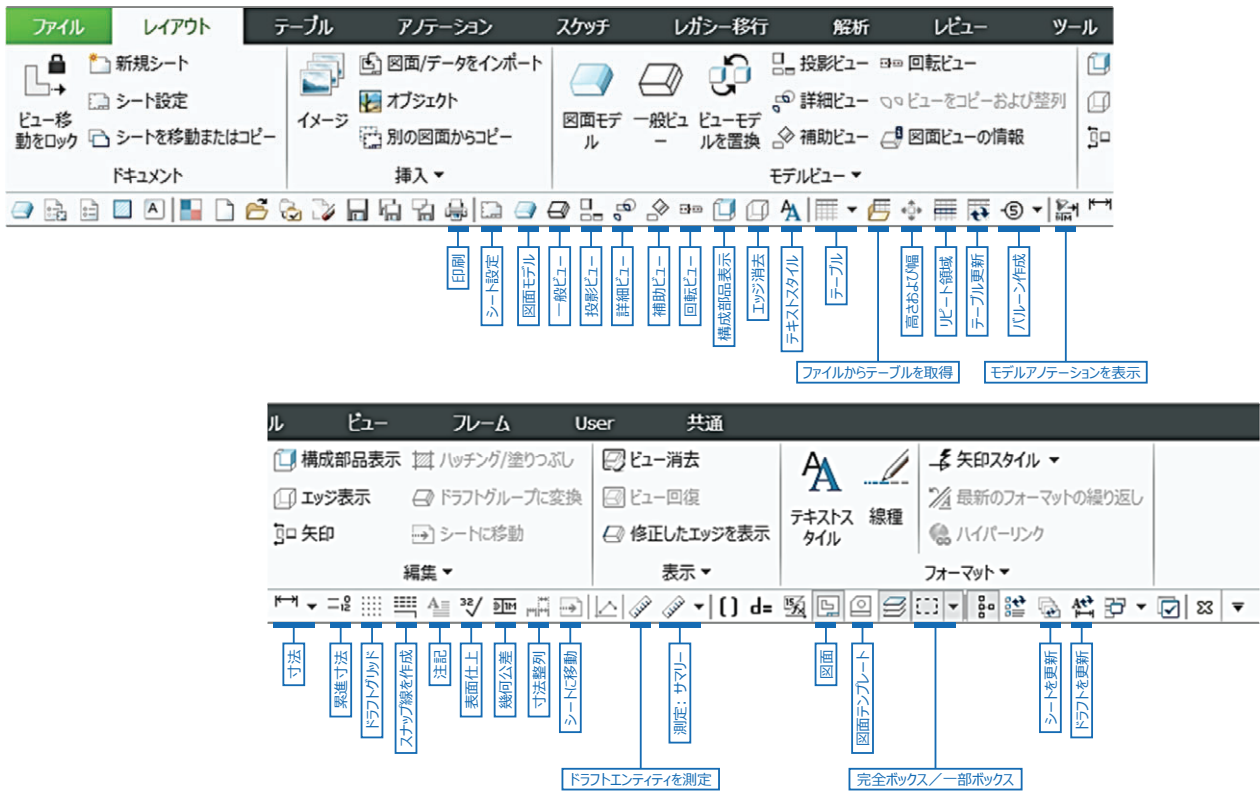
ファイル レイアウト テーブル アノテーション スケッチ レガシー移行 解析 レビュー ツール

ビュー移動をロック
新規シート
シート設定
シートを移動またはコピー
ドキュメント

イメージ
図面/データをインポート
オブジェクト
別の図面からコピー
挿入

図面モデル
一般ビュー
ビューモデルを置換
投影ビュー
詳細ビュー
補助ビュー
回転ビュー
ビューをコピーおよび整列
図面ビューの情報
モデルビュー

印刷
シート設定
図面モデル
一般ビュー
投影ビュー
詳細ビュー
補助ビュー
回転ビュー
構成部品表示
エッジ消去
テキストスタイル
テーブル
高さおよび幅
リピート領域
テーブル更新
バルーン作成
ファイルからテーブルを取得
モデルアノテーションを表示

ル ビュー フレーム User 共通

構成部品表示
ハッチング/塗りつぶし
エッジ表示
ドラフトグループに変換
矢印
シートに移動
編集

ビュー消去
ビュー回復
修正したエッジを表示
表示

テキストスタイル
線種
矢印スタイル
最新のフォーマットの繰り返し
ハイパーリンク
フォーマット

寸法
累進寸法
ドラフトグリッド
スナップ線を作成
注記
表面仕上
幾何公差
寸法整列
シートに移動
測定：サマリー
ドラフトエンティティを測定
図面
図面テンプレート
完全ボックス／一部ボックス
シートを更新
ドラフトを更新